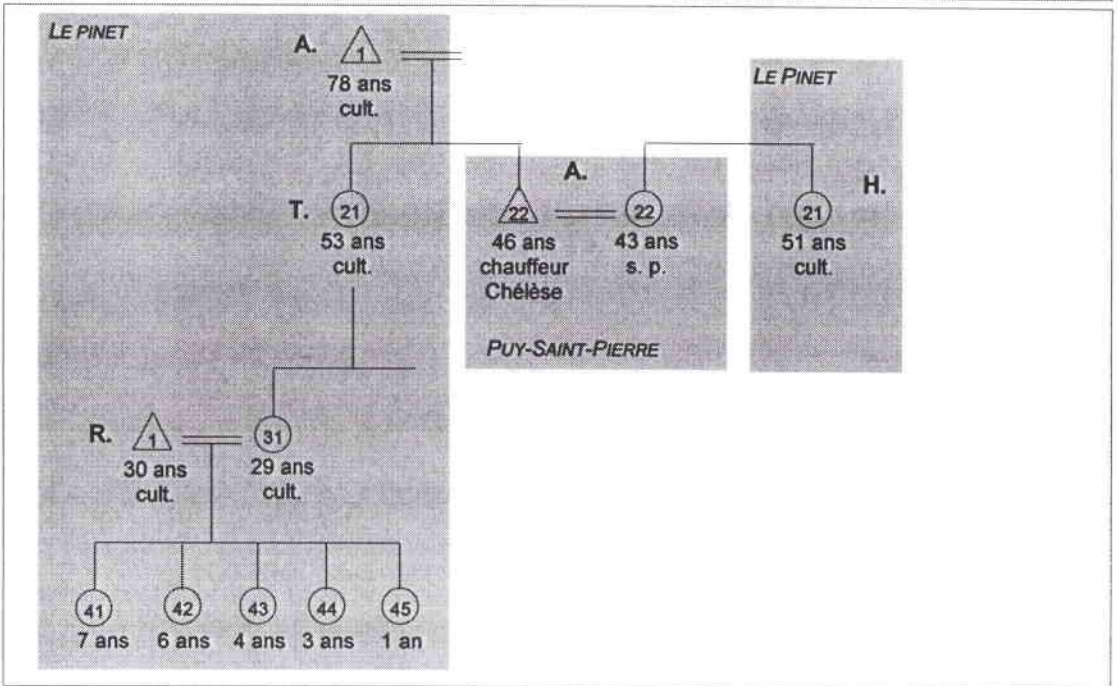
LE PINET

A. 1
78 ans
cult.

LE PINET

A.

T. 21
53 ans
cult.

22
46 ans
chauffeur
Chélèse

22
43 ans
s. p.

H.
21
51 ans
cult.

PUY-SAINT-PIERRE

R. 1
30 ans
cult.

31
29 ans
cult.

41
7 ans

42
6 ans

43
4 ans

44
3 ans

45
1 an